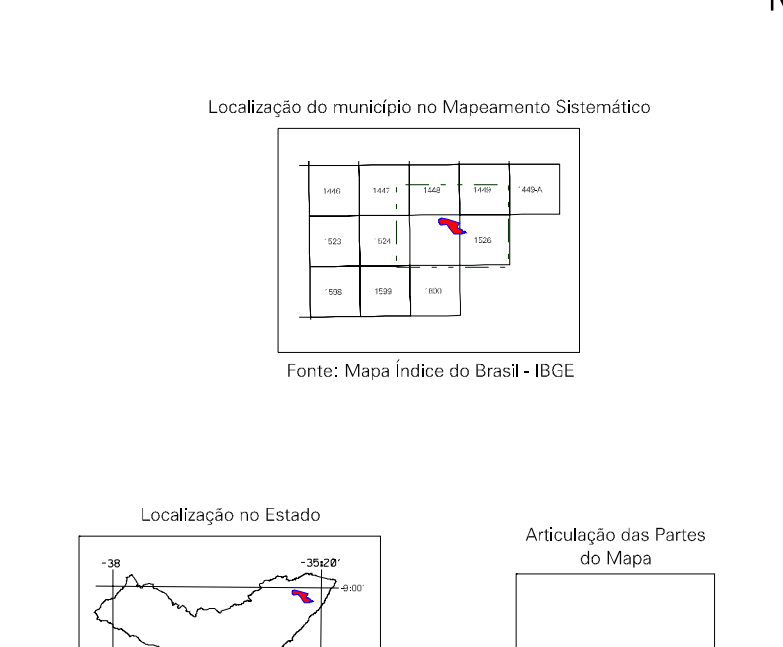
Localização do município no Mapeamento Sistemático

| 1446 | 1447 | 1448 | 1449 | 1449-A |
|---|---|---|---|---|
| 1523 | 1524 | | 1526 | |
| 1598 | 1599 | 1600 | | |

Fonte: Mapa Índice do Brasil - IBGE

Localização no Estado

-38

-35:20'

-8:00'

Articulação das Partes do Mapa